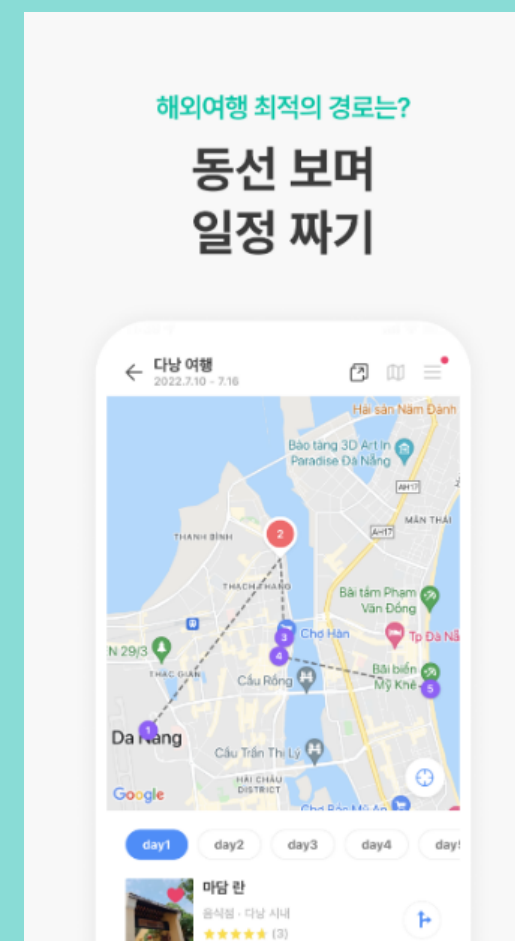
해외여행 최적의 경로는?

동선 보며
일정 짜기

다낭 여행
2022.7.10 - 7.16

Hải sản Năm Đảnh
Bảo tàng 3D Art In Paradise Đà Nẵng
AH17
MÂN THÁI
THANH BÌNH
2
AH17
THẠCH THANG
Bãi tắm Phạm Văn Đồng
3
Chợ Hàn
Tp Đà Nẵ
N 29/3
4
THẠC GIÁN
Cầu Rồng
Bãi biển Mỹ Khê
5
1
Da Nang
Cầu Trần Thị Lý
HẢI CHÂU DISTRICT
Google
Chợ Bắc Mỹ An

day1
day2
day3
day4
day5

마담 란
음식점 · 다낭 시내
★★★★★ (3)